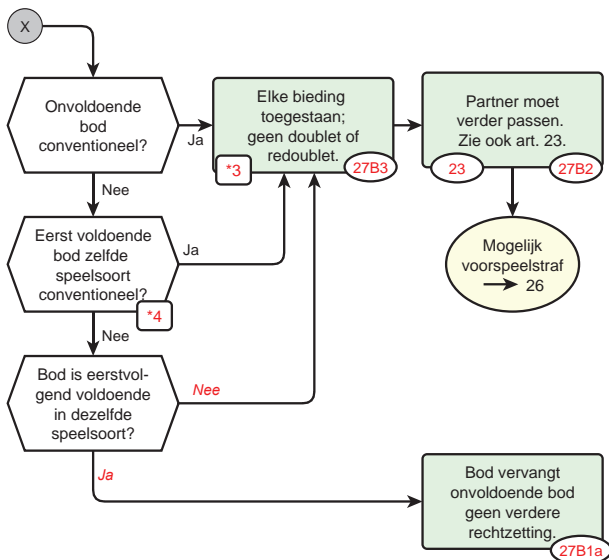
X

Onvoldoende bod conventioneel?

Ja

Elke bieding toegestaan; geen doublet of redoublet.

*3

27B3

Partner moet verder passen. Zie ook art. 23.

23

27B2

Nee

Eerst voldoende bod zelfde speelsoort conventioneel?

Ja

*4

Mogelijk voorspeelstraf → 26

Nee

Bod is eerstvolgend voldoende in dezelfde speelsoort?

Nee

Ja

Bod vervangt onvoldoende bod geen verdere rechtzetting.

27B1a